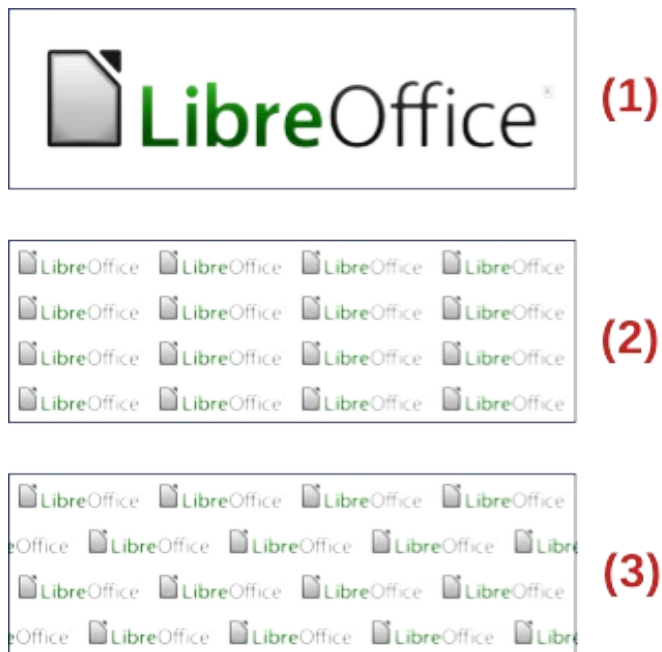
LibreOffice®

(1)

LibreOffice LibreOffice LibreOffice LibreOffice
LibreOffice LibreOffice LibreOffice LibreOffice
LibreOffice LibreOffice LibreOffice LibreOffice
LibreOffice LibreOffice LibreOffice LibreOffice

(2)

LibreOffice LibreOffice LibreOffice LibreOffice
eOffice LibreOffice LibreOffice LibreOffice Libre
LibreOffice LibreOffice LibreOffice LibreOffice
eOffice LibreOffice LibreOffice LibreOffice Libre

(3)